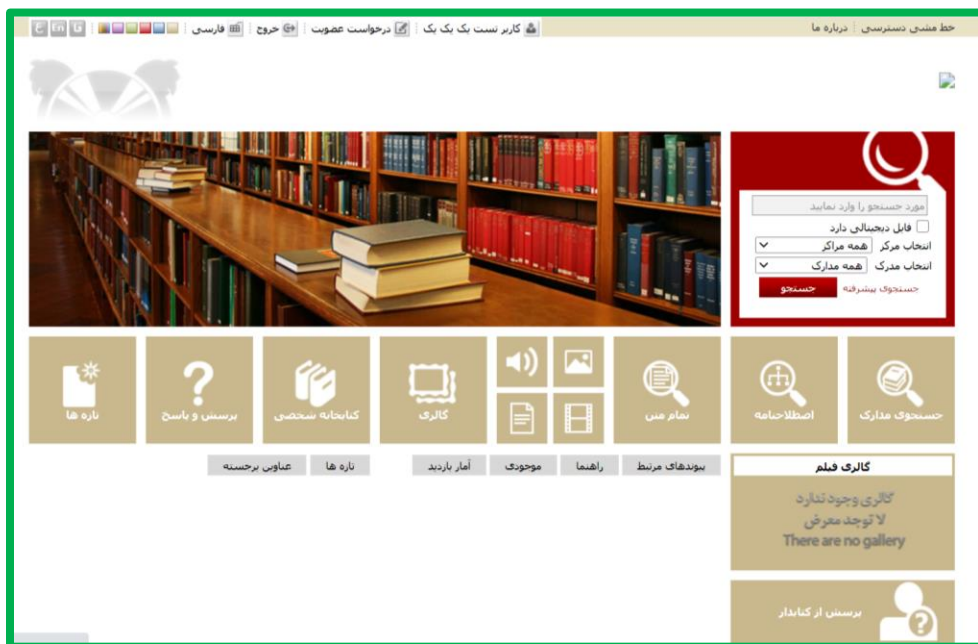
خط مشی دسترسی | درباره ما

کاربر تست یک یک | درخواست عضویت | خروج | فارسی

مورد جستجو را وارد نمایید
فایل دیجیتالی دارد
انتخاب مرکز همه مراکز
انتخاب مدرک همه مدارک
جستجوی پیشرفته
جستجو

جستجوی مدارک
اصطلاحنامه
تمام متن
گالری
کتابخانه شخصی
پرسش و پاسخ
تازه ها

پیوندهای مرتبط | راهنما | موجودی | آمار بازدید | تازه ها | عناوین برجسته

گالری فیلم
گالری وجود ندارد
لا توجد معرض
There are no gallery

پرسش از کتابدار